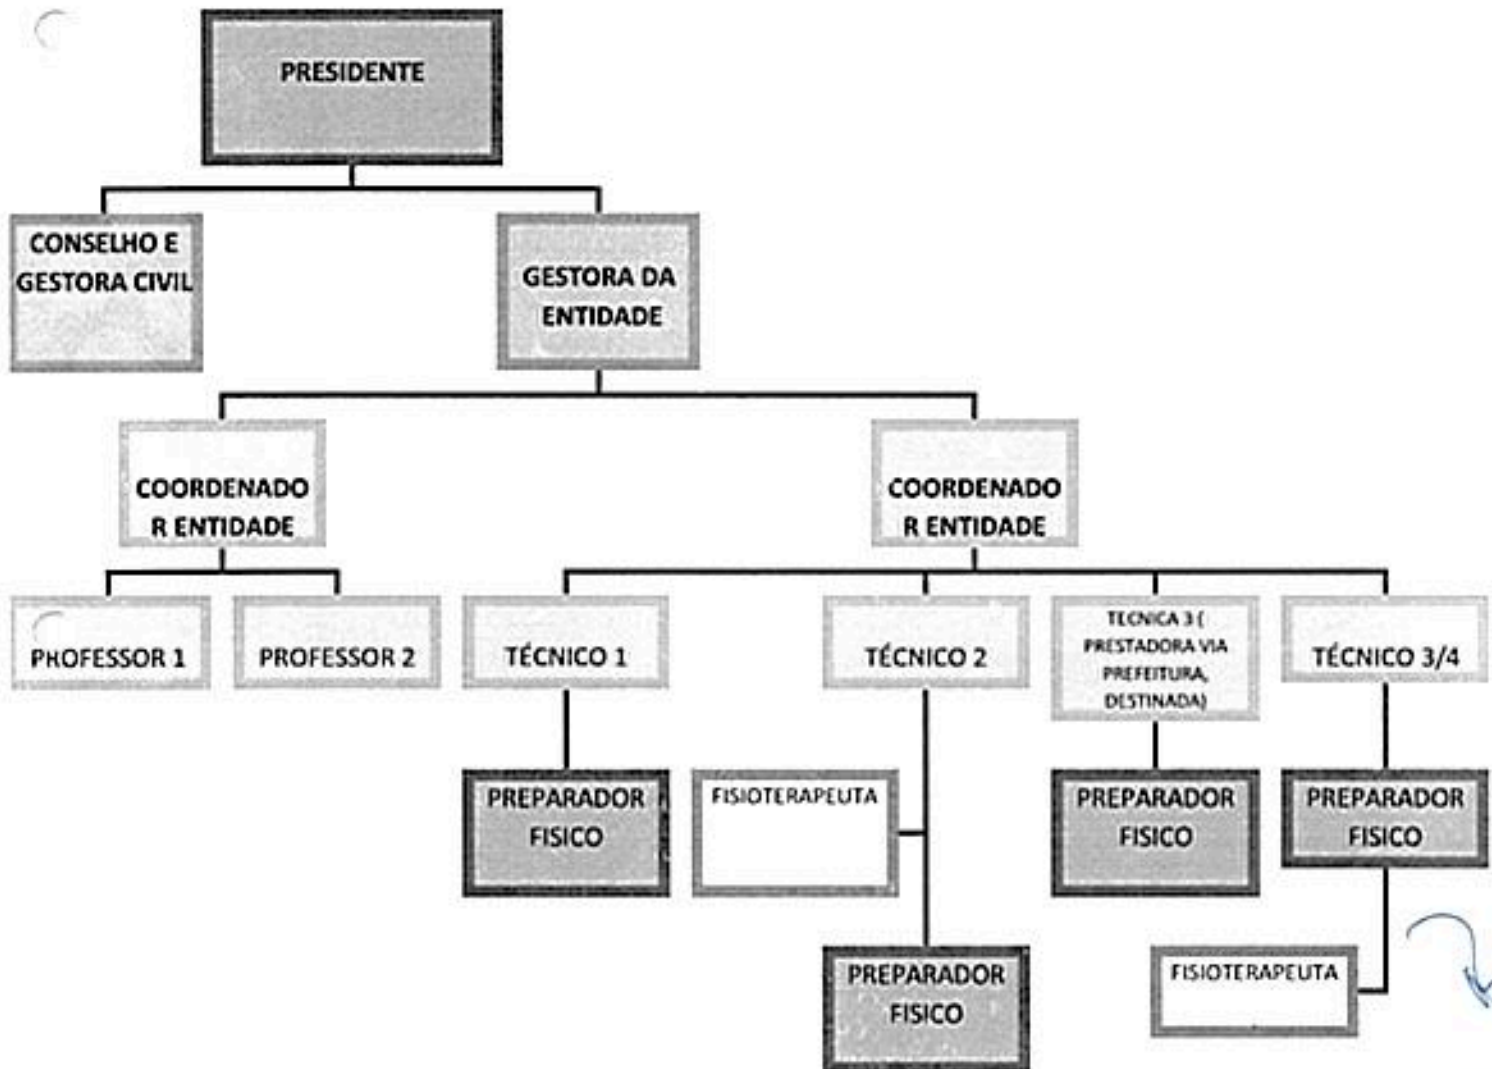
PRESIDENTE

CONSELHO E GESTORA CIVIL

GESTORA DA ENTIDADE

COORDENADO R ENTIDADE

COORDENADO R ENTIDADE

PROFESSOR 1

PROFESSOR 2

TÉCNICO 1

TÉCNICO 2

TECNICA 3 ( PRESTADORA VIA PREFEITURA, DESTINADA)

TÉCNICO 3/4

PREPARADOR FISICO

FISIOTERAPEUTA

PREPARADOR FISICO

PREPARADOR FISICO

PREPARADOR FISICO

FISIOTERAPEUTA